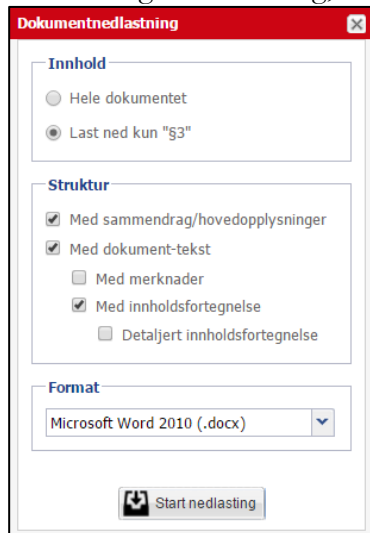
Dokumentnedlastning

Innhold

Hele dokumentet

Last ned kun "§3"

Struktur

Med sammendrag/hovedopplysninger

Med dokument-tekst

Med merknader

Med innholdsfortegnelse

Detaljert innholdsfortegnelse

Format

Microsoft Word 2010 (.docx)

Start nedlasting